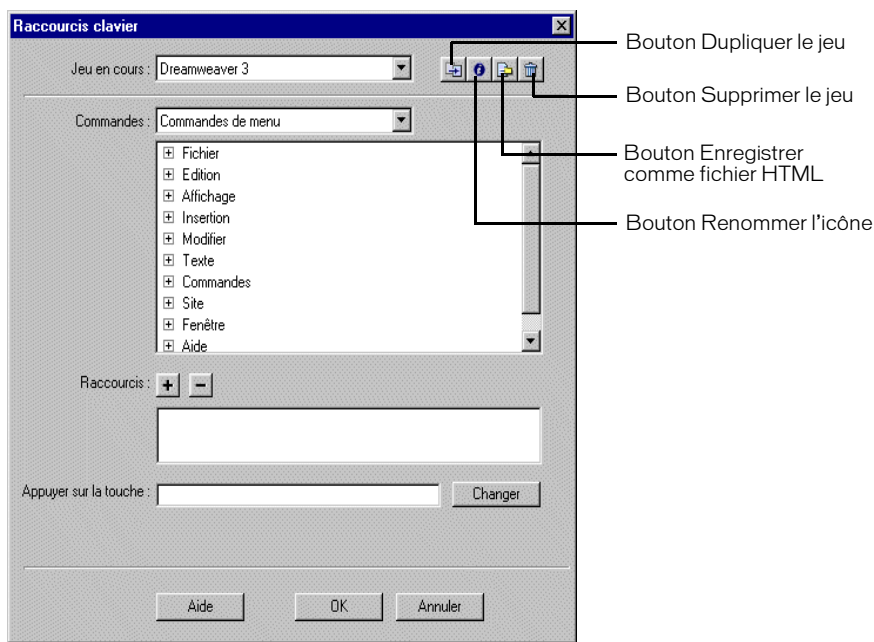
Raccourcis clavier

Jeu en cours : Dreamweaver 3

Commandes : Commandes de menu

⊞ Fichier
⊞ Edition
⊞ Affichage
⊞ Insertion
⊞ Modifier
⊞ Texte
⊞ Commandes
⊞ Site
⊞ Fenêtre
⊞ Aide

Raccourcis : + −

Appuyer sur la touche :

Changer

Aide

OK

Annuler

Bouton Dupliquer le jeu

Bouton Supprimer le jeu

Bouton Enregistrer comme fichier HTML

Bouton Renommer l'icône